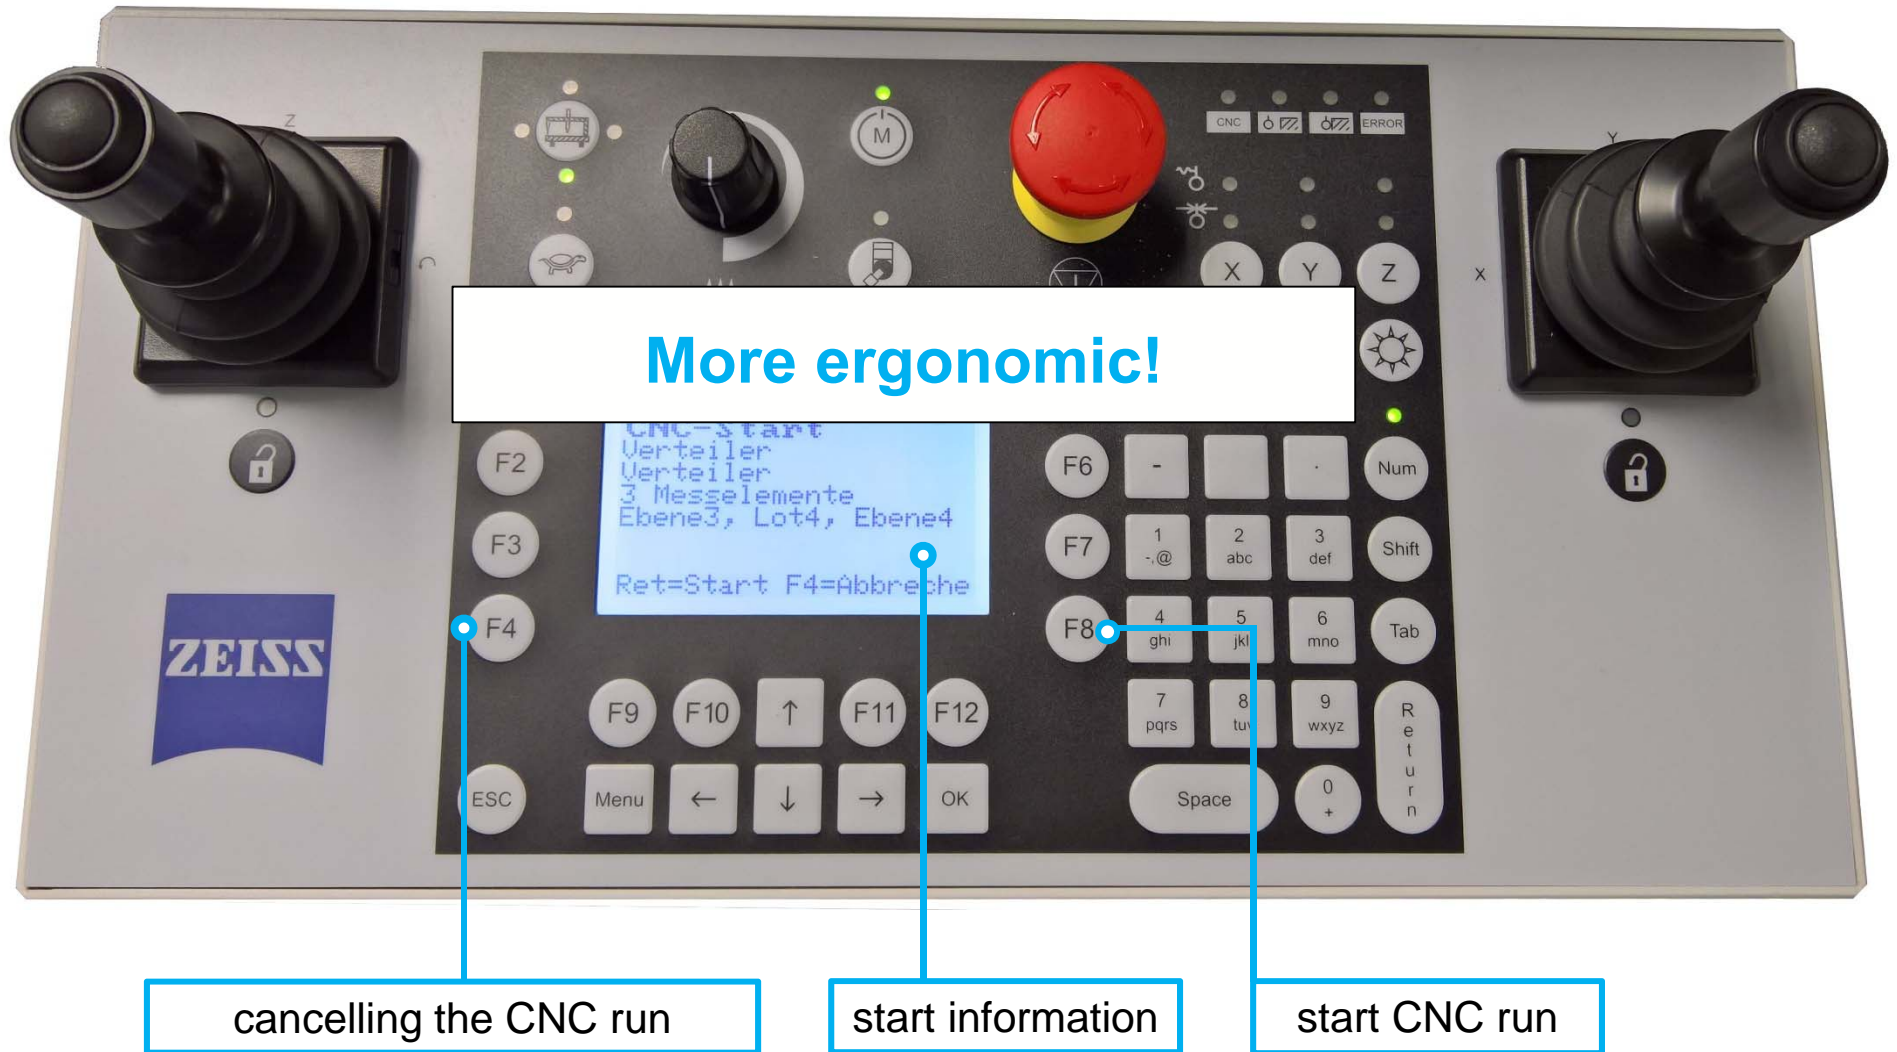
Z

M

CNC

ERROR

X Y Z

Y

X

More ergonomic!

CNC-Start
Verteiler
Verteiler
3 Messelemente
Ebene3, Lot4, Ebene4

Ret=Start F4=Abbreche

F2

F3

F4

F6

-

.

Num

F7

1 -.@

2 abc

3 def

Shift

F8

4 ghi

5 jkl

6 mno

Tab

ZEISS

F9 F10 ↑ F11 F12

7 pqrs

8 tu

9 wxyz

Return

ESC Menu ← ↓ → OK

Space

0 +

cancelling the CNC run

start information

start CNC run